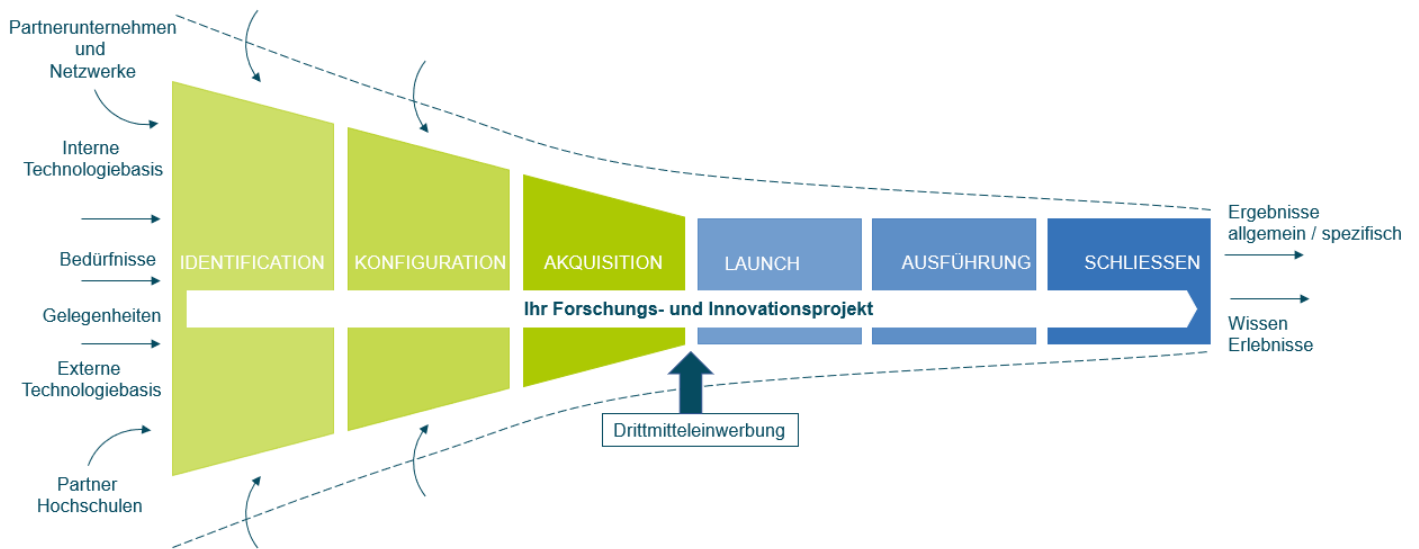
Partnerunternehmen und Netzwerke

Interne Technologiebasis

Bedürfnisse

Gelegenheiten

Externe Technologiebasis

Partner Hochschulen

IDENTIFICATION

KONFIGURATION

AKQUISITION

LAUNCH

AUSFÜHRUNG

SCHLIESSEN

Ihr Forschungs- und Innovationsprojekt

Drittmitteleinwerbung

Ergebnisse allgemein / spezifisch

Wissen Erlebnisse